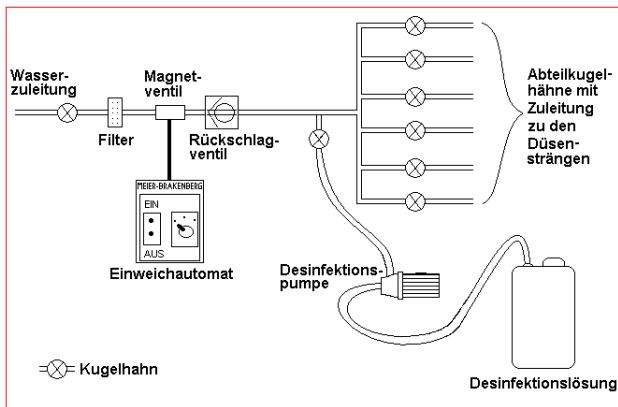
Wasserzuleitung

Filter

Magnetventil

Rückschlagventil

Abteilkugelhähne mit Zuleitung zu den Düsensträngen

MEIER-BRAKENBERG

EIN

AUS

Einweichautomat

Desinfektionspumpe

= Kugelhahn

Desinfektionslösung